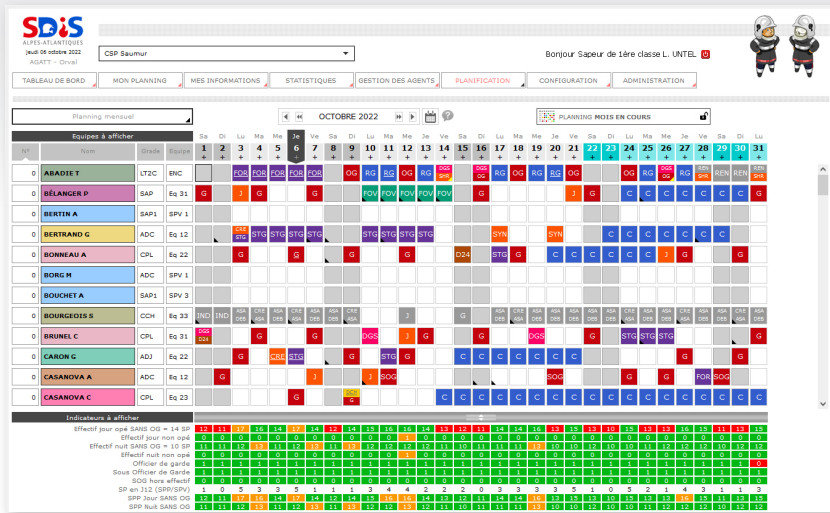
SDiS ALPES-ATLANTIQUE
jeudi 06 octobre 2022
AGATT - Orval

CSP Saumur

Bonjour Sapeur de 1ère classe L. UNTEL

TABLEAU DE BORD | MON PLANNING | MES INFORMATIONS | STATISTIQUES | GESTION DES AGENTS | PLANIFICATION | CONFIGURATION | ADMINISTRATION

Planning mensuel

OCTOBRE 2022

PLANNING MOIS EN COURS

Equipes à afficher

| N° | Nom | Grade | Equipe |
|---|---|---|---|
| 0 | ABADIE T | LT2C | ENC |
| 0 | BÉLANGER P | SAP | Eq 31 |
| 0 | BERTIN A | SAP1 | SPV 1 |
| 0 | BERTRAND G | ADC | Eq 12 |
| 0 | BONNEAU A | CPL | Eq 22 |
| 0 | BORG M | ADC | SPV 1 |
| 0 | BOUCHET A | SAP1 | SPV 3 |
| 0 | BOURGEOIS S | CCH | Eq 33 |
| 0 | BRUNEL C | CPL | Eq 31 |
| 0 | CARON G | ADJ | Eq 22 |
| 0 | CASANOVA A | ADC | Eq 12 |
| 0 | CASANOVA C | CPL | Eq 23 |

Sa Di Lu Ma Me Je Ve Sa Di Lu Ma Me Je Ve Sa Di Lu Ma Me Je Ve Sa Di Lu Ma Me Je Ve Sa Di Lu
1 2 3 4 5 6 7 8 9 10 11 12 13 14 15 16 17 18 19 20 21 22 23 24 25 26 27 28 29 30 31

FOR FOR FOR FOR OG RG RG DGS SHR RG DGS OG RG RG OG OG RG RG RG REN REN REN SHR
G J G G FOV FOV FOV FOV FOV G J G G G G
CRE STG STG STG STG STG STG STG STG STG SYN SYN C C C C C C
G G G G D24 STG G C C C C C J G G
IND IND ASA DEB CRE DEB ASA DEB CRE DEB ASA DEB J G ASA DEB CRE DEB ASA DEB CRE DEB ASA DEB CRE DEB ASA DEB CRE DEB ASA DEB
DGS D24 G G DGS G DGS STG STG STG G G
G CRE STG G G G C C C C C C G C C
G J J SOG SOG FOR SOG
G DGS G C C C C C C C C C C C C C

Indicateurs à afficher

Effectif jour opé SANS OG = 14 SP: 12 11 17 16 14 17 14 12 17 14 15 16 14 13 12 13 15 14 16 13 15 13 16 13 15 14 13 14 16 14 13
Effectif jour non opé: 0 0 0 0 0 0 0 0 0 0 0 0 0 0 0 0 0 0 0 0 0 0 0 0 0 0 0 0 0 0 0
Effectif nuit SANS OG = 10 SP: 11 11 17 11 13 13 14 12 17 11 11 11 12 11 11 13 11 11 12 13 12 12 11 15 11 12 12 14 13 13 15
Effectif nuit non opé: 0 0 0 0 0 0 0 0 0 0 0 0 0 0 0 0 0 0 0 0 0 0 0 0 0 0 0 0 0 0 0
Officier de garde: 1 1 1 1 1 1 1 1 1 1 1 1 1 1 1 1 1 1 1 1 1 1 1 1 1 1 1 1 1 1 0
Sous Officier de Garde: 1 1 1 1 1 1 1 1 1 1 1 1 1 1 1 1 1 1 1 1 1 1 1 1 1 1 1 1 1 1 1
SOG hors effectif: 0 0 0 0 0 0 0 0 0 0 0 0 0 0 0 0 0 0 0 0 0 0 0 0 0 0 0 0 0 0 0
SP en J12 (SPP/SPV): 1 0 3 3 5 1 1 3 4 2 2 2 0 3 3 3 5 2 2 1 3 2 2 5 2 1 4 3 1 3 1
SPP Jour SANS OG: 12 11 17 16 17 14 12 17 14 15 16 14 13 12 13 15 14 16 13 15 13 16 13 15 14 13 14 16 14 13
SPP Nuit SANS OG: 11 11 17 11 13 13 14 12 17 11 11 11 12 11 11 13 11 11 12 13 12 12 11 15 11 12 12 14 13 13 15